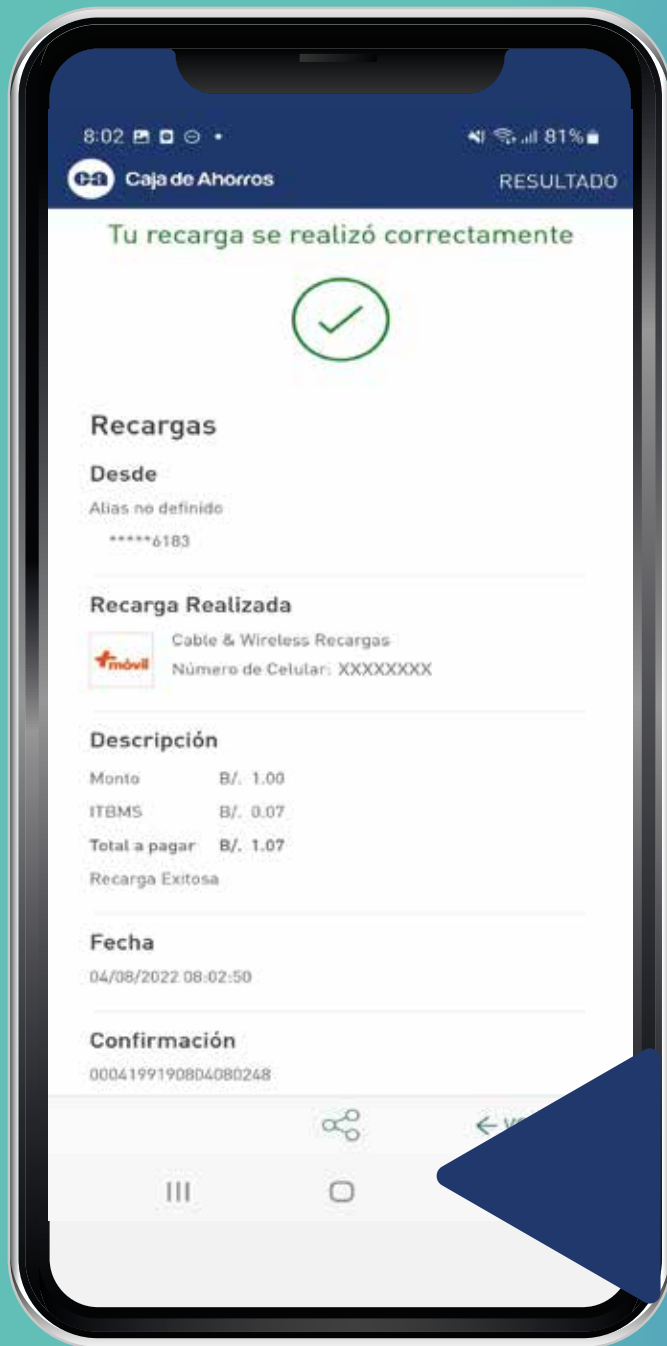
8:02

81%

Caja de Ahorros

RESULTADO

Tu recarga se realizó correctamente

Recargas

Desde

Alias no definido

*****6183

Recarga Realizada

+móvil

Cable & Wireless Recargas

Número de Celular: XXXXXXXX

Descripción

| Monto | B/. 1.00 |
|---|---|
| ITBMS | B/. 0.07 |
| Total a pagar | B/. 1.07 |

Recarga Exitosa

Fecha

04/08/2022 08:02:50

Confirmación

0004199190804080248

← V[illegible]